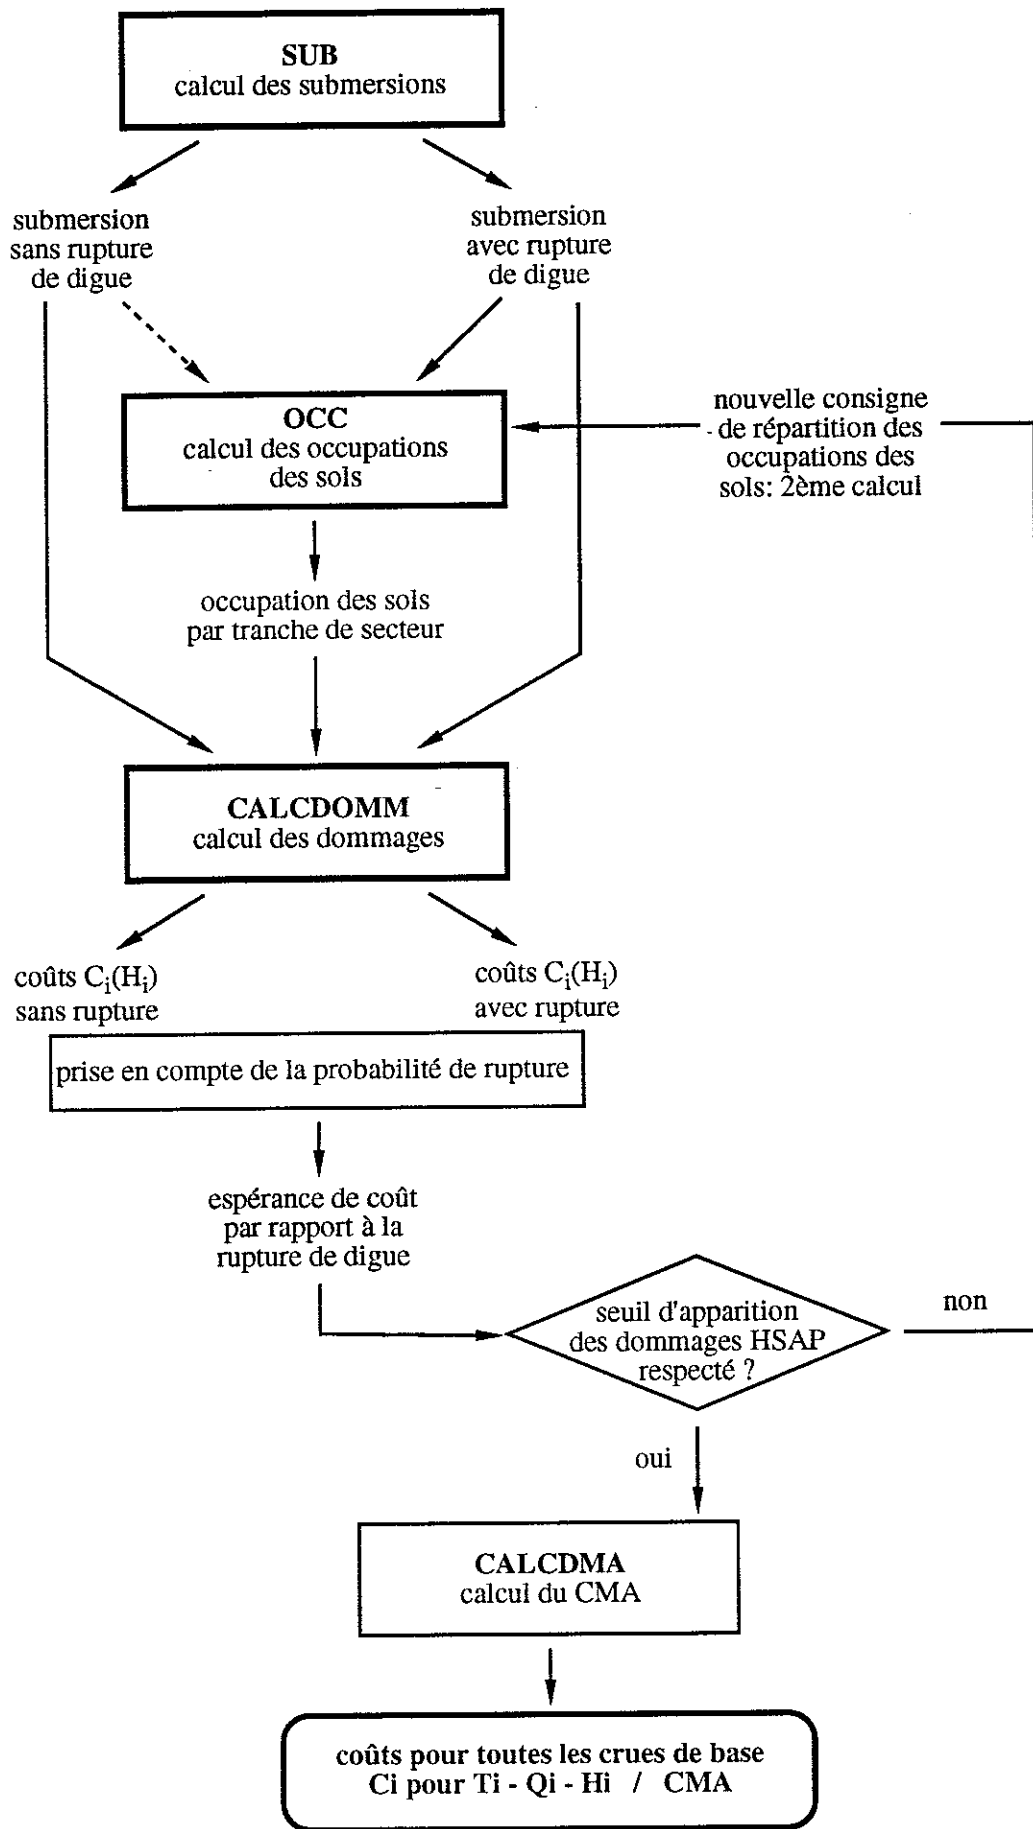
SUB
calcul des submersions

submersion sans rupture de digue

submersion avec rupture de digue

OCC
calcul des occupations des sols

nouvelle consigne de répartition des occupations des sols: 2ème calcul

occupation des sols par tranche de secteur

CALCDOMM
calcul des dommages

coûts $C_i(H_i)$ sans rupture

coûts $C_i(H_i)$ avec rupture

prise en compte de la probabilité de rupture

espérance de coût par rapport à la rupture de digue

seuil d'apparition des dommages HSAP respecté ?

non

oui

CALCDMA
calcul du CMA

coûts pour toutes les crues de base
Ci pour Ti - Qi - Hi / CMA